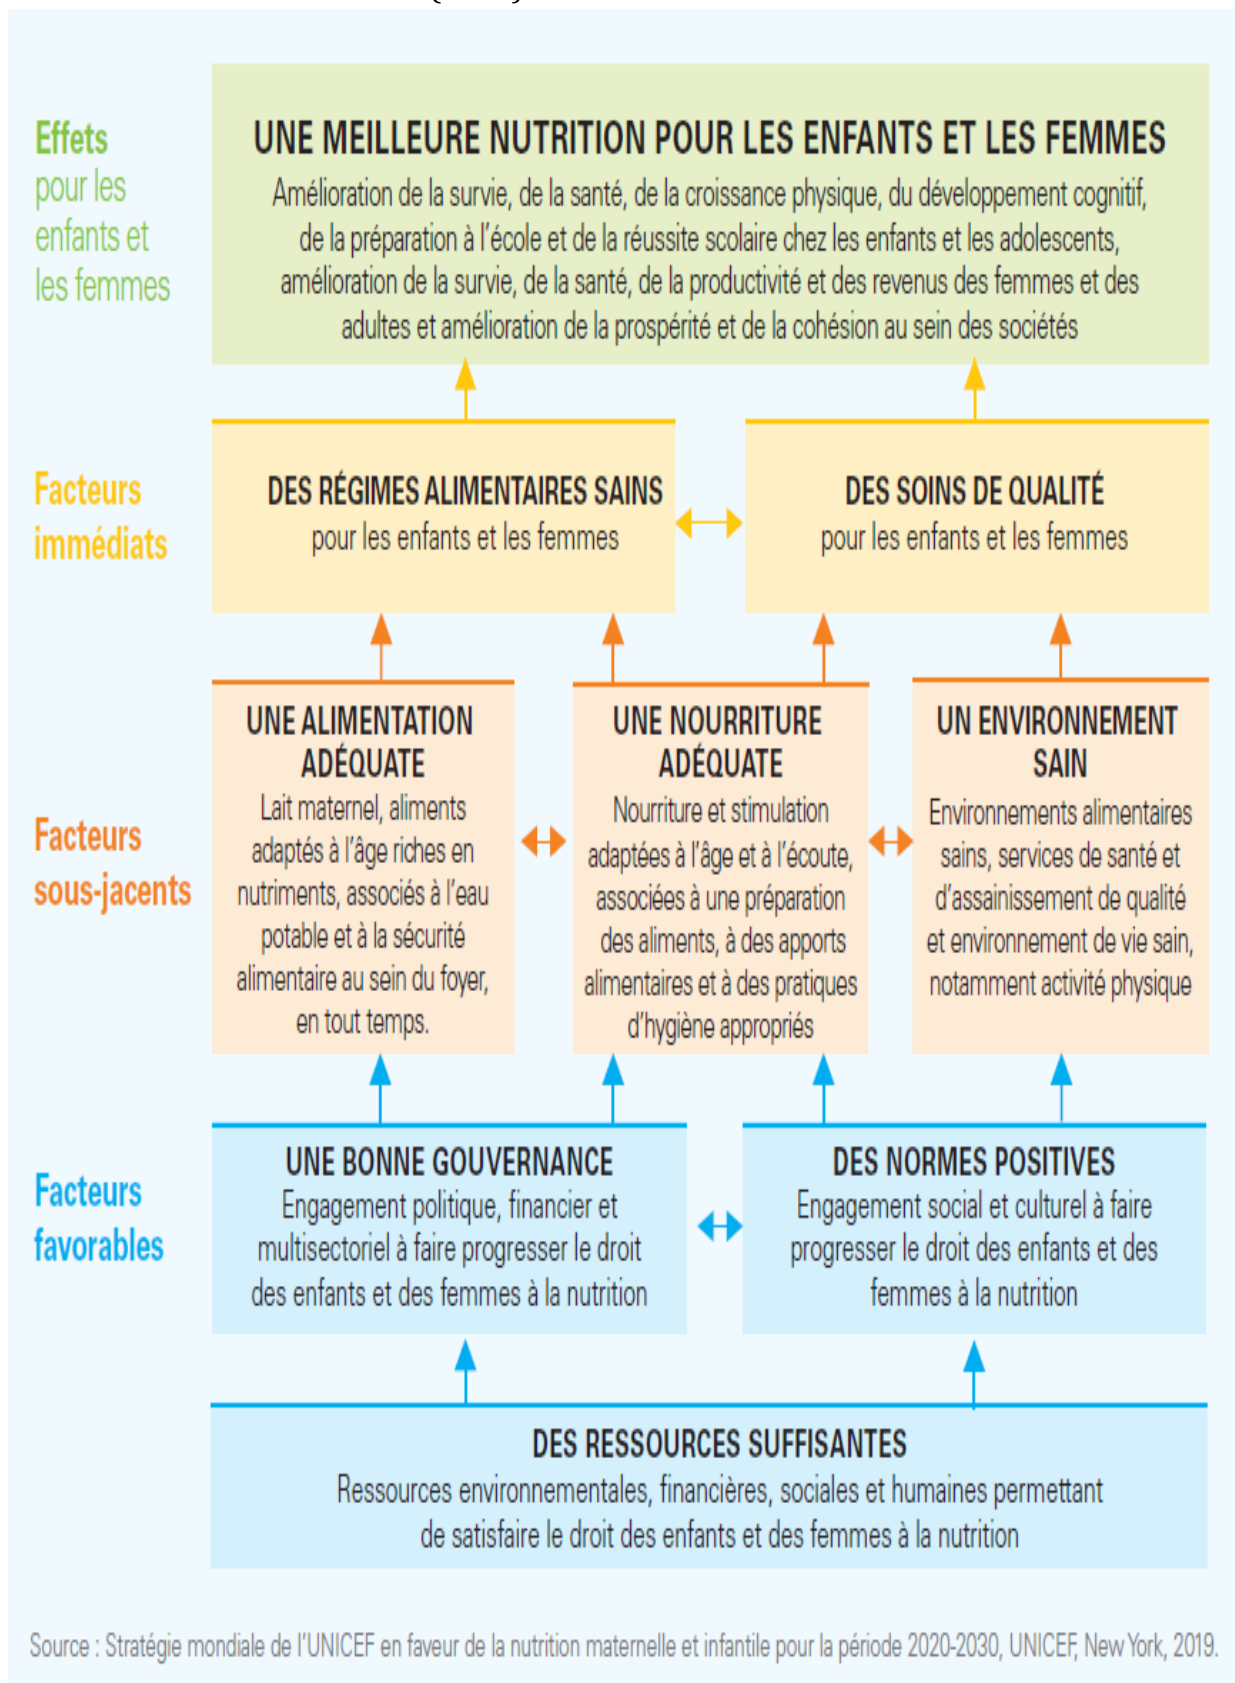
Effets pour les enfants et les femmes

UNE MEILLEURE NUTRITION POUR LES ENFANTS ET LES FEMMES
Amélioration de la survie, de la santé, de la croissance physique, du développement cognitif, de la préparation à l'école et de la réussite scolaire chez les enfants et les adolescents, amélioration de la survie, de la santé, de la productivité et des revenus des femmes et des adultes et amélioration de la prospérité et de la cohésion au sein des sociétés

Facteurs immédiats

DES RÉGIMES ALIMENTAIRES SAINS
pour les enfants et les femmes

DES SOINS DE QUALITÉ
pour les enfants et les femmes

Facteurs sous-jacents

UNE ALIMENTATION ADÉQUATE
Lait maternel, aliments adaptés à l'âge riches en nutriments, associés à l'eau potable et à la sécurité alimentaire au sein du foyer, en tout temps.

UNE NOURRITURE ADÉQUATE
Nourriture et stimulation adaptées à l'âge et à l'écoute, associées à une préparation des aliments, à des apports alimentaires et à des pratiques d'hygiène appropriés

UN ENVIRONNEMENT SAIN
Environnements alimentaires sains, services de santé et d'assainissement de qualité et environnement de vie sain, notamment activité physique

Facteurs favorables

UNE BONNE GOUVERNANCE
Engagement politique, financier et multisectoriel à faire progresser le droit des enfants et des femmes à la nutrition

DES NORMES POSITIVES
Engagement social et culturel à faire progresser le droit des enfants et des femmes à la nutrition

DES RESSOURCES SUFFISANTES
Ressources environnementales, financières, sociales et humaines permettant de satisfaire le droit des enfants et des femmes à la nutrition

Source : Stratégie mondiale de l'UNICEF en faveur de la nutrition maternelle et infantile pour la période 2020-2030, UNICEF, New York, 2019.